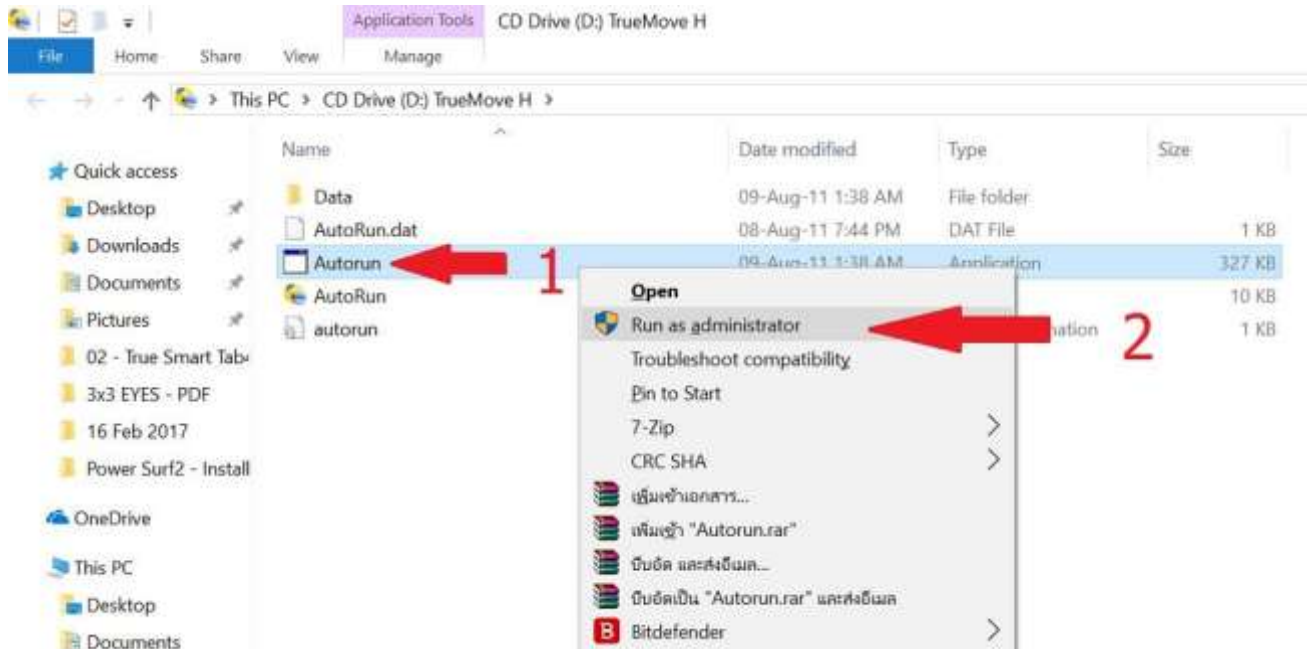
Application Tools CD Drive (D:) TrueMove H
File Home Share View Manage

This PC > CD Drive (D:) TrueMove H >

Quick access
Desktop
Downloads
Documents
Pictures
02 - True Smart Tab
3x3 EYES - PDF
16 Feb 2017
Power Surf2 - Install
OneDrive
This PC
Desktop
Documents

| Name | Date modified | Type | Size |
|---|---|---|---|
| Data | 09-Aug-11 1:38 AM | File folder | |
| AutoRun.dat | 08-Aug-11 7:44 PM | DAT File | 1 KB |
| Autorun | 09-Aug-11 1:38 AM | Application | 327 KB |
| AutoRun | | | 10 KB |
| autorun | | ...ation | 1 KB |

1

2

Open
Run as administrator
Troubleshoot compatibility
Pin to Start
7-Zip
CRC SHA
เพิ่มเข้าเอกสาร...
เพิ่มเข้า "Autorun.rar"
บีบอัด และส่งอีเมล...
บีบอัดเป็น "Autorun.rar" และส่งอีเมล
Bitdefender